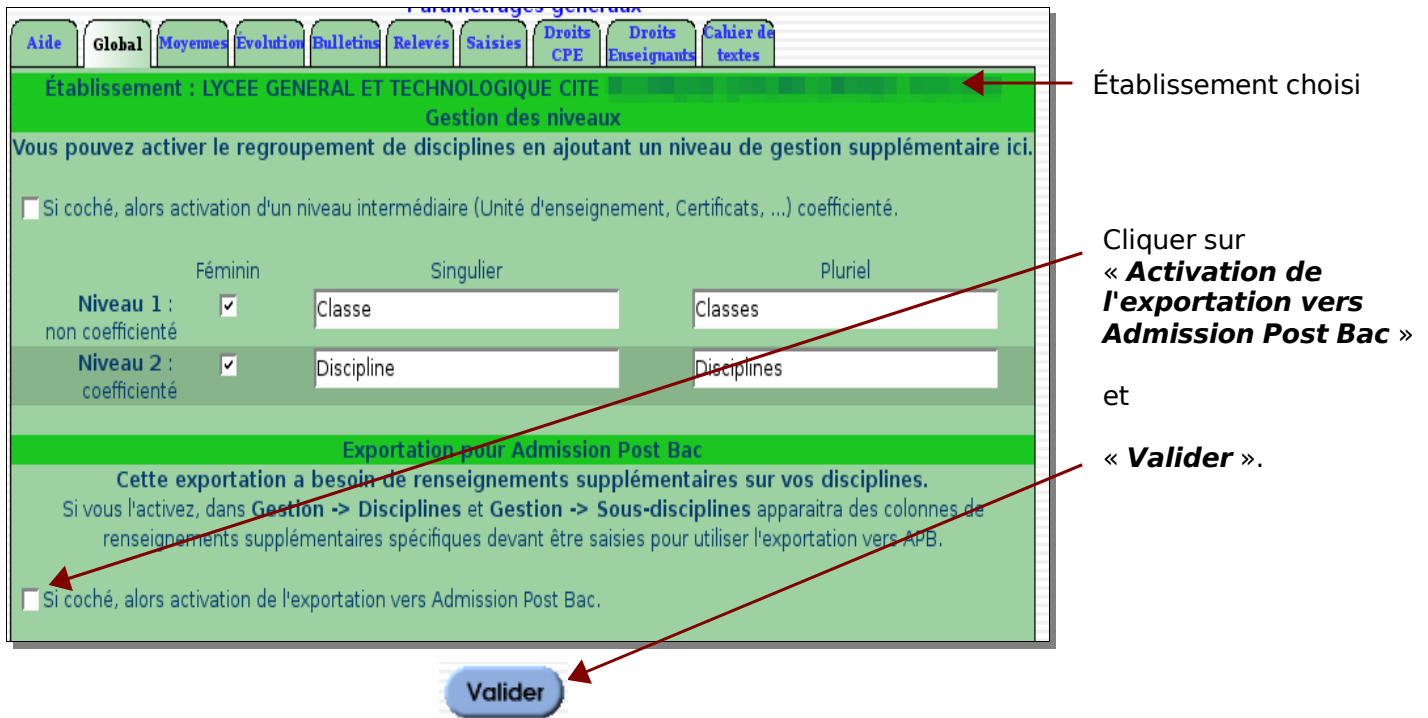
Paramètrages généraux

Aide | Global | Moyennes | Évolution | Bulletins | Relevés | Saisies | Droits CPE | Droits Enseignants | Cahier de textes

Établissement : LYCEE GENERAL ET TECHNOLOGIQUE CITE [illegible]

Établissement choisi

Gestion des niveaux

Vous pouvez activer le regroupement de disciplines en ajoutant un niveau de gestion supplémentaire ici.

Si coché, alors activation d'un niveau intermédiaire (Unité d'enseignement, Certificats, ...) coefficienté.

| | Féminin | Singulier | Pluriel |
|---|---|---|---|
| Niveau 1 : non coefficienté | ☑ | Classe | Classes |
| Niveau 2 : coefficienté | ☑ | Discipline | Disciplines |

Cliquer sur « ***Activation de l'exportation vers Admission Post Bac*** »

et

« ***Valider*** ».

Exportation pour Admission Post Bac

Cette exportation a besoin de renseignements supplémentaires sur vos disciplines.

Si vous l'activez, dans **Gestion -> Disciplines** et **Gestion -> Sous-disciplines** apparaitra des colonnes de renseignements supplémentaires spécifiques devant être saisies pour utiliser l'exportation vers APB.

Si coché, alors activation de l'exportation vers Admission Post Bac.

Valider